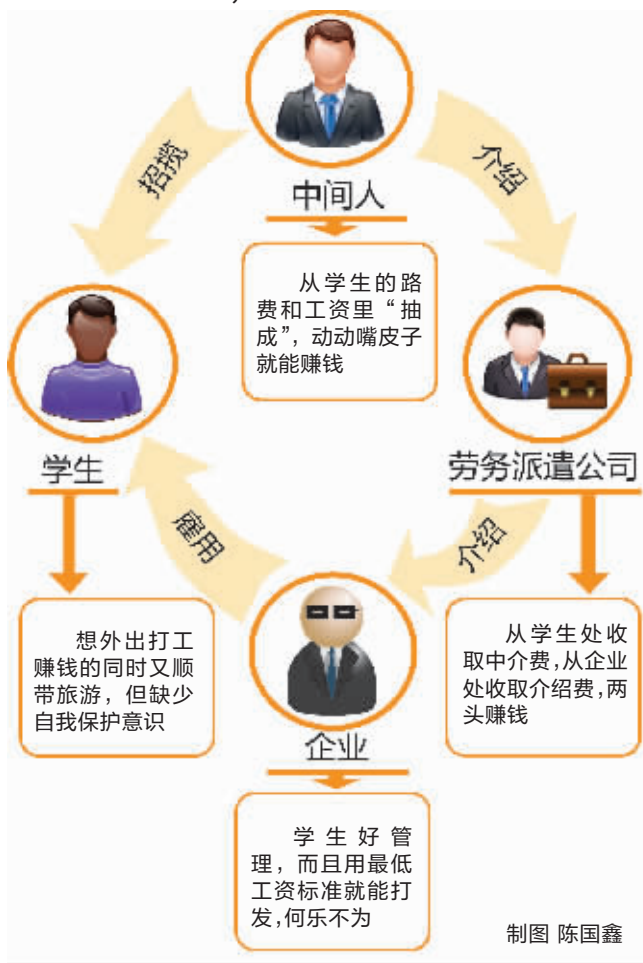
招揽

中间人

介绍

从学生的路费和工资里“抽成”，动动嘴皮子就能赚钱

学生

劳务派遣公司

雇用

介绍

想外出打工赚钱的同时又顺带旅游，但缺少自我保护意识

企业

从学生处收取中介费，从企业处收取介绍费，两头赚钱

学生好管理，而且用最低工资标准就能打发，何乐不为

制图 陈国鑫